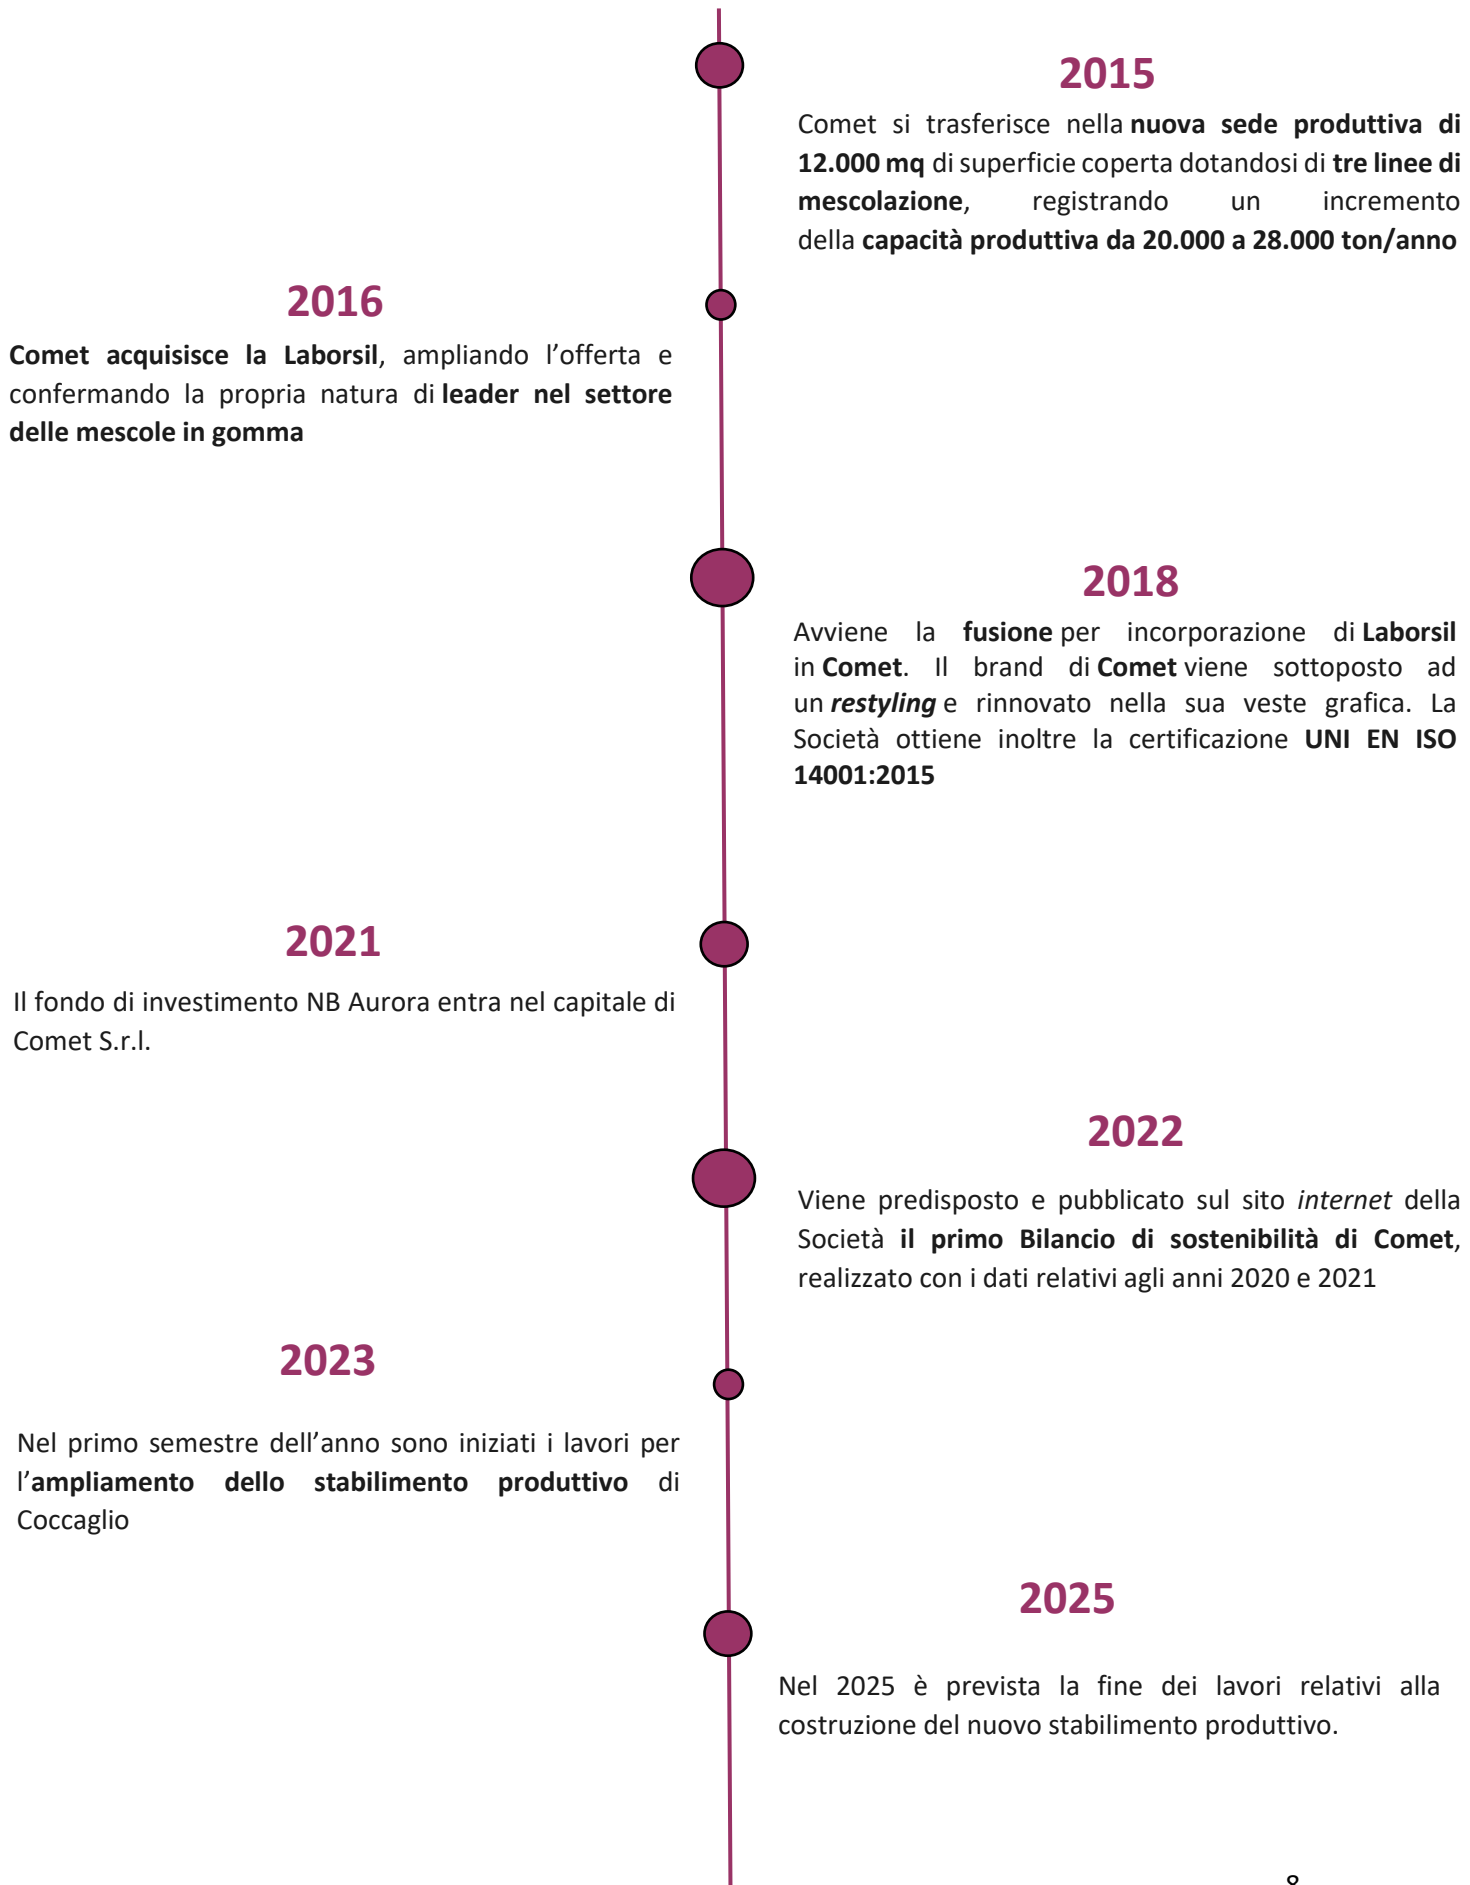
2015

Comet si trasferisce nella nuova sede produttiva di 12.000 mq di superficie coperta dotandosi di tre linee di mescolazione, registrando un incremento della capacità produttiva da 20.000 a 28.000 ton/anno

2016

Comet acquisisce la Laborsil, ampliando l'offerta e confermando la propria natura di leader nel settore delle mescole in gomma

2018

Avviene la fusione per incorporazione di Laborsil in Comet. Il brand di Comet viene sottoposto ad un restyling e rinnovato nella sua veste grafica. La Società ottiene inoltre la certificazione UNI EN ISO 14001:2015

2021

Il fondo di investimento NB Aurora entra nel capitale di Comet S.r.l.

2022

Viene predisposto e pubblicato sul sito internet della Società il primo Bilancio di sostenibilità di Comet, realizzato con i dati relativi agli anni 2020 e 2021

2023

Nel primo semestre dell'anno sono iniziati i lavori per l'ampliamento dello stabilimento produttivo di Coccaglio

2025

Nel 2025 è prevista la fine dei lavori relativi alla costruzione del nuovo stabilimento produttivo.

8